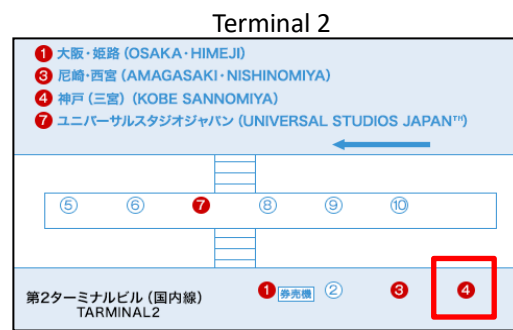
Terminal 2

1 大阪・姫路 (OSAKA・HIMEJI)
3 尼崎・西宮 (AMAGASAKI・NISHINOMIYA)
4 神戸 (三宮) (KOBE SANNOMIYA)
7 ユニバーサルスタジオジャパン (UNIVERSAL STUDIOS JAPAN™)

⑤ ⑥ 7 ⑧ ⑨ ⑩

第2ターミナルビル (国内線)
TARMINAL2

1 券売機 ② 3 4